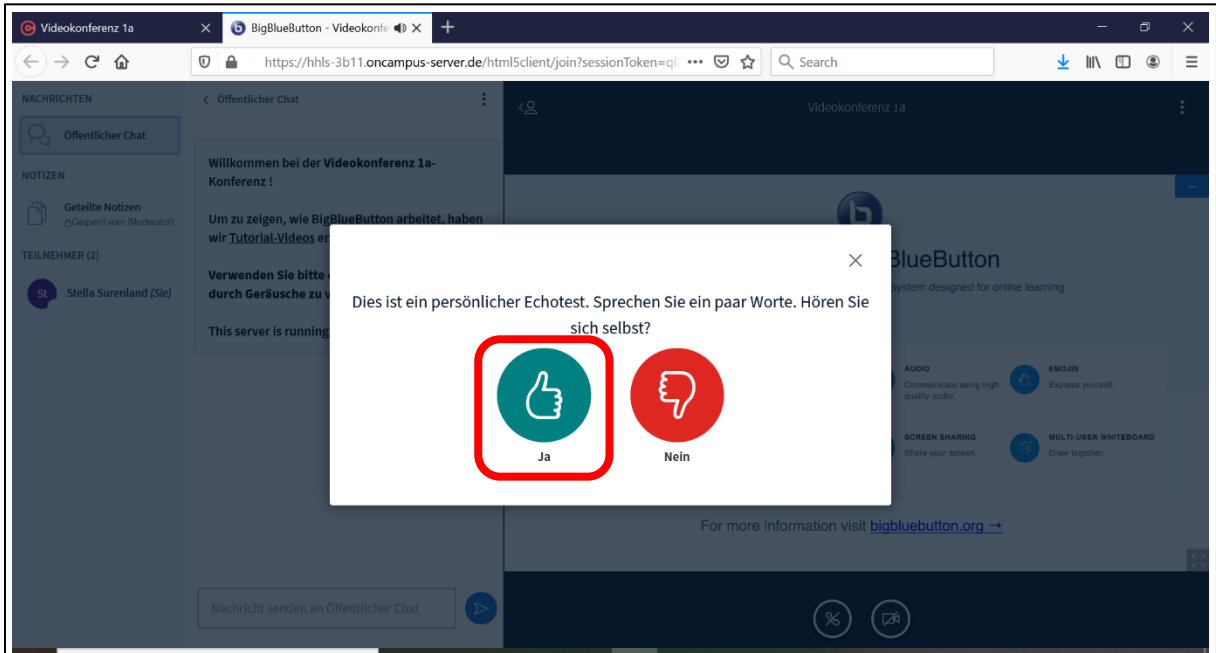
Videokonferenz 1a
BigBlueButton - Videokonfe
https://hhls-3b11.oncampus-server.de/html5client/join?sessionToken=ql
Search

NACHRICHTEN
Öffentlicher Chat
NOTIZEN
Geteilte Notizen
Gesperrt vom (Moderator)
TEILNEHMER (2)
St
Stella Surenland (Sie)

Öffentlicher Chat

Willkommen bei der Videokonferenz 1a-Konferenz !

Um zu zeigen, wie BigBlueButton arbeitet, haben wir Tutorial-Videos er

Verwenden Sie bitte e durch Geräusche zu v

This server is running

Nachricht senden an Öffentlicher Chat

Videokonferenz 1a

BlueButton
system designed for online learning

AUDIO
Communicate using high quality audio.
EMOJIS
Express yourself.
SCREEN SHARING
Share your screen.
MULTI-USER WHITEBOARD
Draw together.

For more information visit bigbluebutton.org →

Dies ist ein persönlicher Echotest. Sprechen Sie ein paar Worte. Hören Sie sich selbst?

Ja
Nein